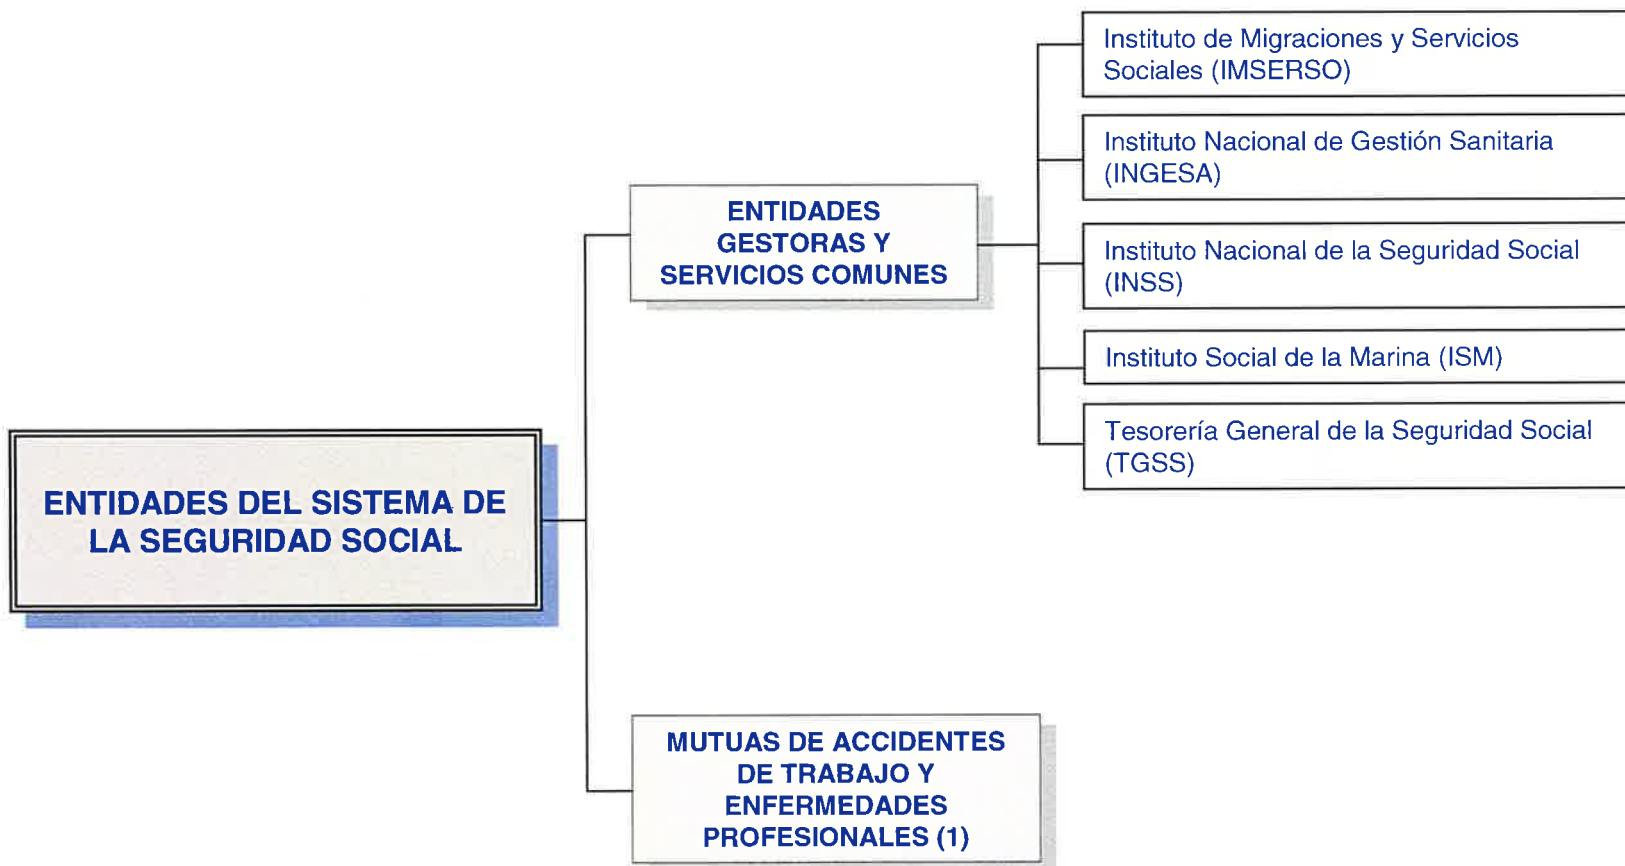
ENTIDADES DEL SISTEMA DE LA SEGURIDAD SOCIAL

ENTIDADES GESTORAS Y SERVICIOS COMUNES

Instituto de Migraciones y Servicios Sociales (IMSERSO)

Instituto Nacional de Gestión Sanitaria (INGESA)

Instituto Nacional de la Seguridad Social (INSS)

Instituto Social de la Marina (ISM)

Tesorería General de la Seguridad Social (TGSS)

MUTUAS DE ACCIDENTES DE TRABAJO Y ENFERMEDADES PROFESIONALES (1)